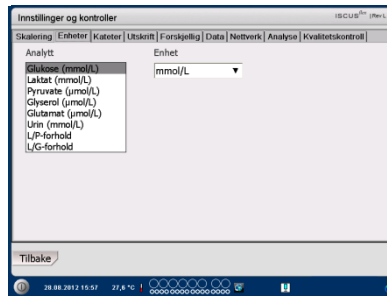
Innstillinger og kontroller

ISCUS$^{flex}$ |Rev.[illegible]

Skalering | Enheter | Kateter | Utskrift | Forskjellig | Data | Nettverk | Analyse | Kvalitetskontroll

Analytt

Glukose (mmol/L)
Laktat (mmol/L)
Pyruvate (µmol/L)
Glyserol (µmol/L)
Glutamat (µmol/L)
Urin (mmol/L)
L/P-forhold
L/G-forhold

Enhet

mmol/L

Tilbake

28.08.2012 15:57 27,6 °C